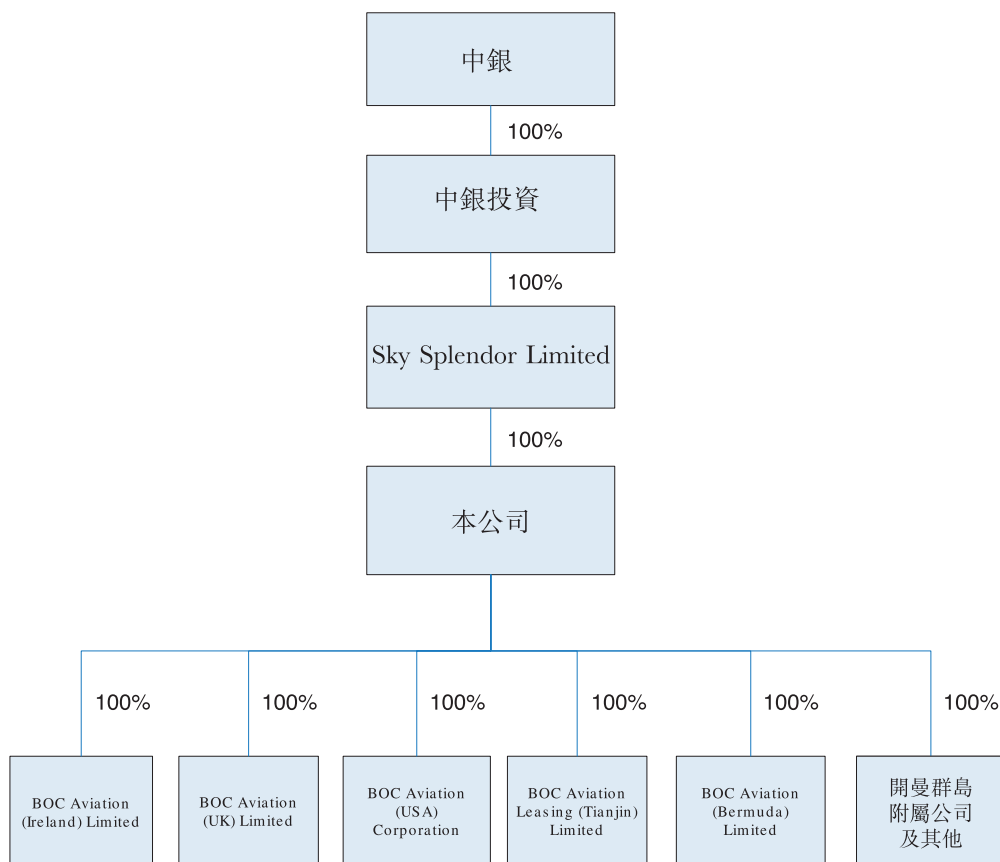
中銀

100%

中銀投資

100%

Sky Splendor Limited

100%

本公司

100%

100%

100%

100%

100%

100%

BOC Aviation (Ireland) Limited

BOC Aviation (UK) Limited

BOC Aviation (USA) Corporation

BOC Aviation Leasing (Tianjin) Limited

BOC Aviation (Bermuda) Limited

開曼群島附屬公司及其他